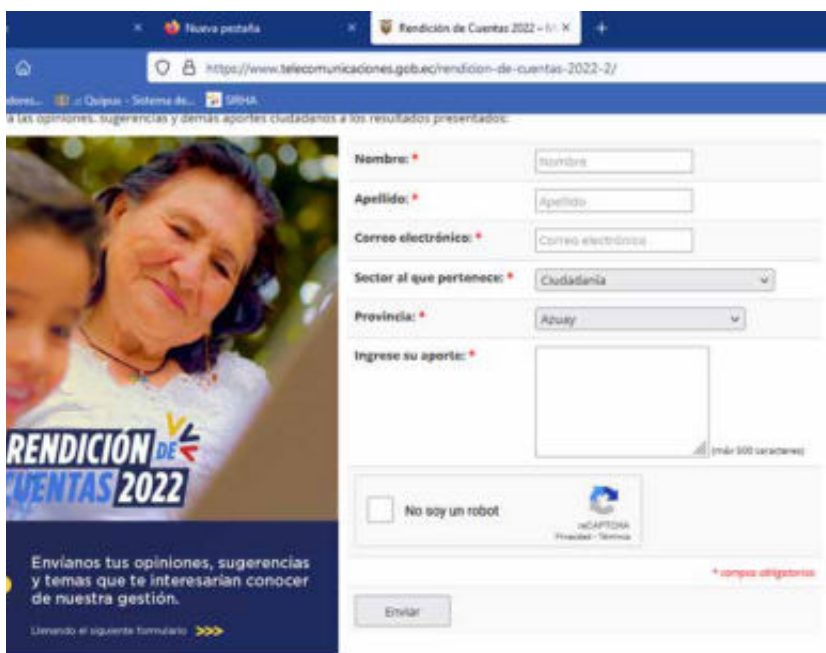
Nueva pestaña
Rendición de Cuentas 2022 – M
https://www.telecomunicaciones.gob.ec/rendicion-de-cuentas-2022-2/
.:: Quipux - Sistema de...
SIRHA
a las opiniones, sugerencias y demás aportes ciudadanos a los resultados presentados:

RENDICIÓN DE CUENTAS 2022

Envíanos tus opiniones, sugerencias y temas que te interesarían conocer de nuestra gestión.

Llenando el siguiente formulario >>>

Nombre: *
Nombre
Apellido: *
Apellido
Correo electrónico: *
Correo electrónico
Sector al que pertenece: *
Ciudadanía
Provincia: *
Azuay
Ingrese su aporte: *
(máx 500 caracteres)

No soy un robot
reCAPTCHA
Privacidad - Términos

* campos obligatorios

Enviar